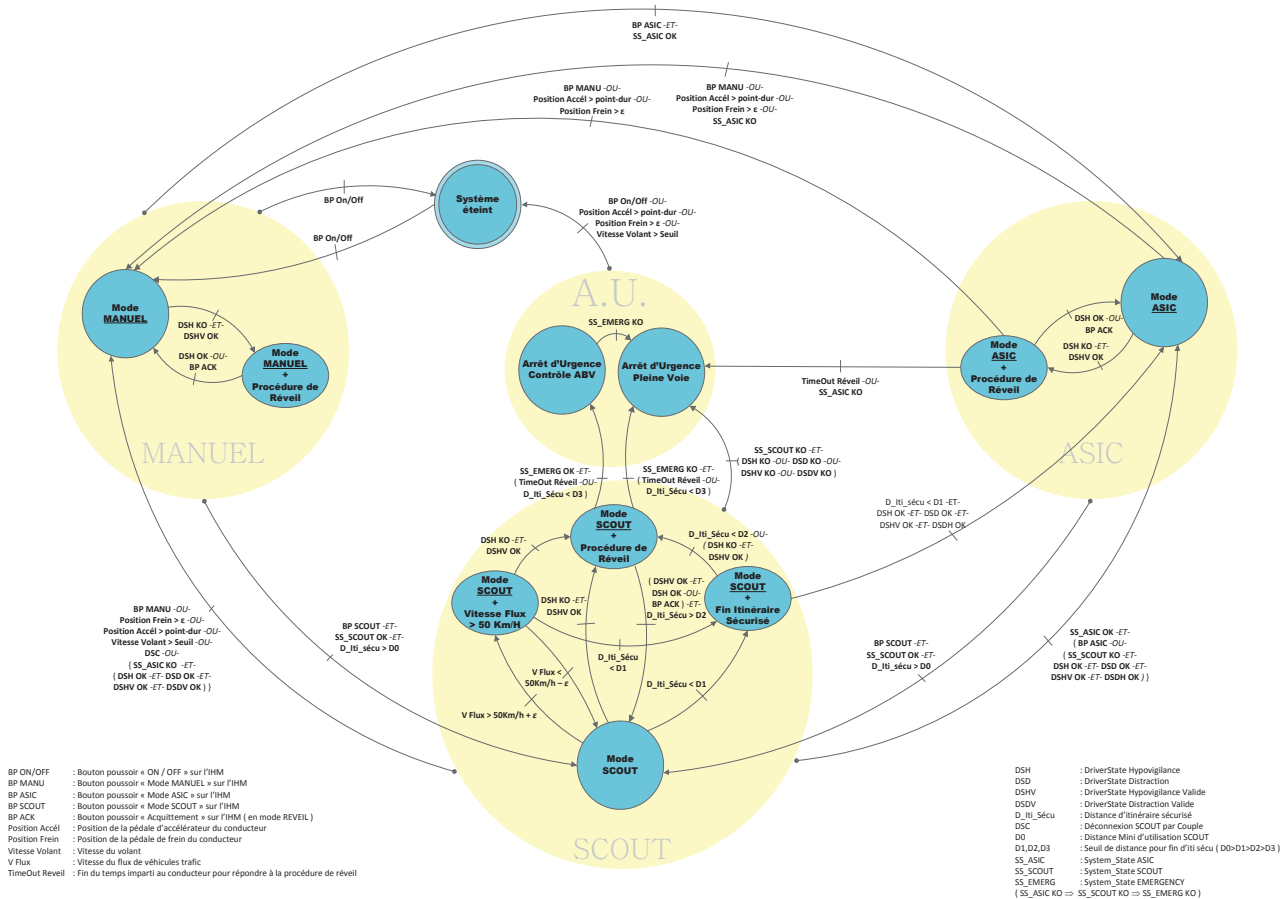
BP ASIC -ET-
SS_ASIC OK

BP MANU -OU-
Position Accél > point-dur -OU-
Position Frein > ε

BP MANU -OU-
Position Accél > point-dur -OU-
Position Frein > ε -OU-
SS_ASIC KO

BP On/Off

Système éteint

BP On/Off -OU-
Position Accél > point-dur -OU-
Position Frein > ε -OU-
Vitesse Volant > Seuil

BP On/Off

A.U.

Mode MANUEL

DSH KO -ET-
DSHV OK

DSH OK -OU-
BP ACK

Mode MANUEL + Procédure de Réveil

MANUEL

SS_EMERG KO

Arrêt d'Urgence Contrôle ABV

Arrêt d'Urgence Pleine Voie

Mode ASIC

DSH KO -ET-
BP ACK

DSH KO -ET-
DSHV OK

Mode ASIC + Procédure de Réveil

TimeOut Réveil -OU-
SS_ASIC KO

ASIC

SS_SCOUT KO -ET-
( DSH KO -OU- DSD KO -OU-
DSHV KO -OU- DSDV KO )

SS_EMERG OK -ET-
( TimeOut Réveil -OU-
D_Iti_Sécu < D3 )

SS_EMERG KO -ET-
( TimeOut Réveil -OU-
D_Iti_Sécu < D3 )

Mode SCOUT + Procédure de Réveil

D_Iti_Sécu < D2 -OU-
( DSH KO -ET-
DSHV OK )

D_Iti_Sécu < D1 -ET-
DSH OK -ET- DSD OK -ET-
DSHV OK -ET- DSDH OK

DSH KO -ET-
DSHV OK

Mode SCOUT + Vitesse Flux > 50 Km/H

DSH KO -ET-
DSHV OK

( DSHV OK -ET-
DSH OK -OU-
BP ACK ) -ET-
D_Iti_Sécu > D2

Mode SCOUT + Fin Itinéraire Sécurisé

BP MANU -OU-
Position Frein > ε -OU-
Position Accél > point-dur -OU-
Vitesse Volant > Seuil -OU-
DSC -OU-
( SS_ASIC KO -ET-
( DSH OK -ET- DSD OK -ET-
DSHV OK -ET- DSDV OK ) )

BP SCOUT -ET-
SS_SCOUT OK -ET-
D_Iti_sécu > D0

D_Iti_Sécu < D1

V Flux < 50Km/h – ε

D_Iti_Sécu < D1

V Flux > 50Km/h + ε

BP SCOUT -ET-
SS_SCOUT OK -ET-
D_Iti_sécu > D0

SS_ASIC OK -ET-
( BP ASIC -OU-
( SS_SCOUT KO -ET-
DSH OK -ET- DSD OK -ET-
DSHV OK -ET- DSDH OK )

Mode SCOUT

SCOUT

BP ON/OFF : Bouton poussoir « ON / OFF » sur l'IHM
BP MANU : Bouton poussoir « Mode MANUEL » sur l'IHM
BP ASIC : Bouton poussoir « Mode ASIC » sur l'IHM
BP SCOUT : Bouton poussoir « Mode SCOUT » sur l'IHM
BP ACK : Bouton poussoir « Acquittement » sur l'IHM ( en mode REVEIL )
Position Accél : Position de la pédale d'accélérateur du conducteur
Position Frein : Position de la pédale de frein du conducteur
Vitesse Volant : Vitesse du volant
V Flux : Vitesse du flux de véhicules trafic
TimeOut Reveil : Fin du temps imparti au conducteur pour répondre à la procédure de réveil

DSH : DriverState Hypovigilance
DSD : DriverState Distraction
DSHV : DriverState Hypovigilance Valide
DSDV : DriverState Distraction Valide
D_Iti_Sécu : Distance d'itinéraire sécurisé
DSC : Déconnexion SCOUT par Couple
D0 : Distance Mini d'utilisation SCOUT
D1,D2,D3 : Seuil de distance pour fin d'iti sécu ( D0>D1>D2>D3 )
SS_ASIC : System_State ASIC
SS_SCOUT : System_State SCOUT
SS_EMERG : System_State EMERGENCY
( SS_ASIC KO ⇒ SS_SCOUT KO ⇒ SS_EMERG KO )